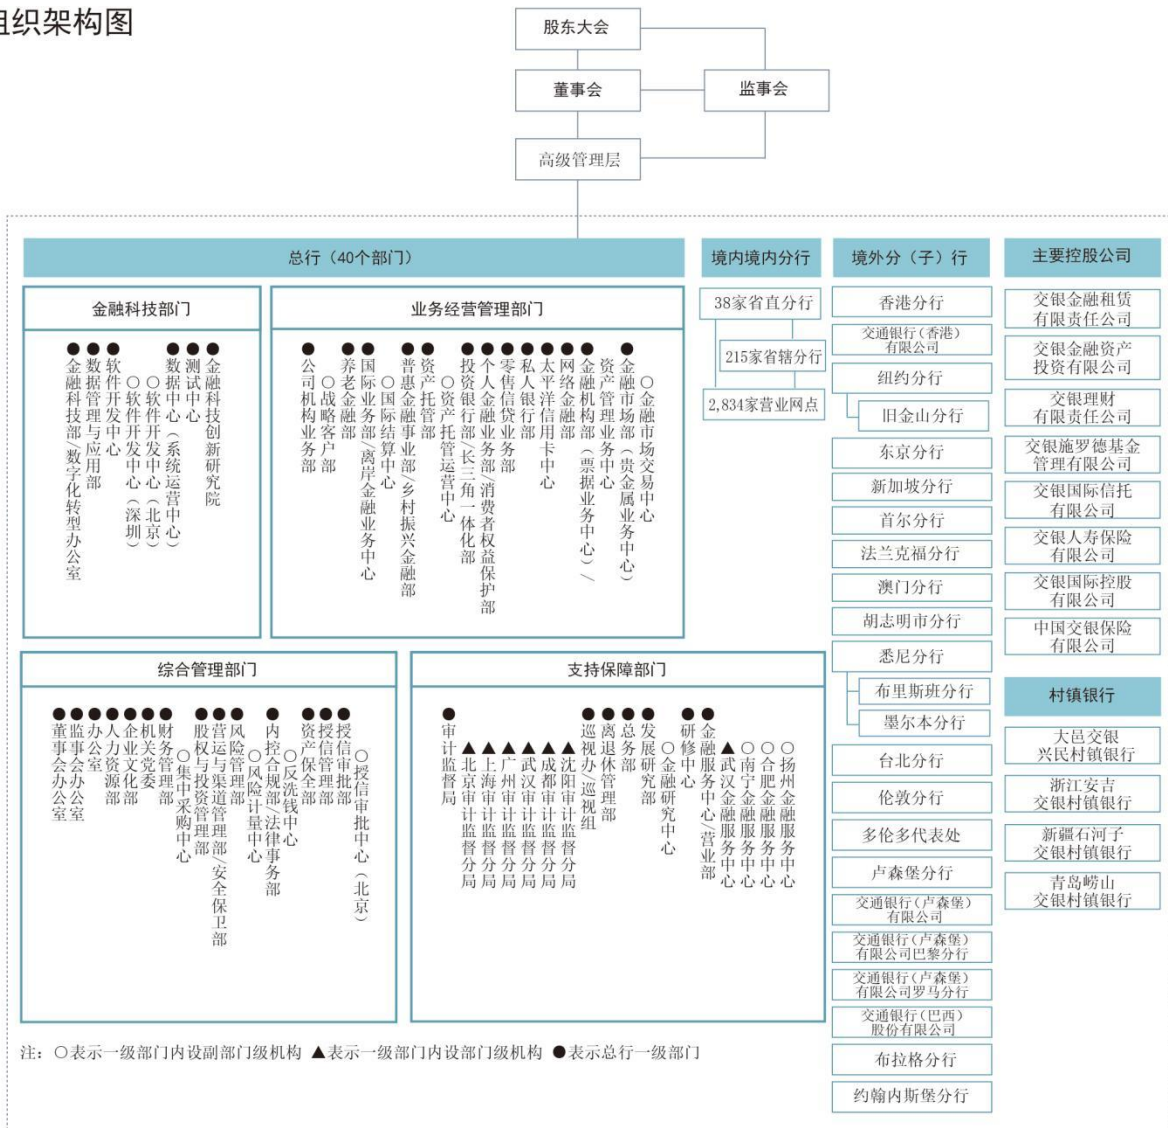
组织架构图

股东大会

董事会

监事会

高级管理层

总行（40个部门）

金融科技部门

● 金融科技创新研究院
● 测试中心
● 数据中心（系统运营中心）
○ 软件开发中心（北京）
○ 软件开发中心（深圳）
● 软件开发中心
● 数据管理与应用部
● 金融科技部/数字化转型办公室

业务经营管理部门

● 金融市场部（贵金属业务中心）
○ 金融市场交易中心
● 资产管理业务中心
● 金融机构部（票据业务中心）/
● 网络金融部
● 太平洋信用卡中心
● 私人银行部
● 零售信贷业务部
● 个人金融业务部/消费者权益保护部
● 投资银行部/长三角一体化部
○ 资产托管运营中心
● 资产托管部
● 普惠金融事业部/乡村振兴金融部
○ 国际结算中心
● 国际业务部/离岸金融业务中心
● 养老金融部
○ 战略客户部
● 公司机构业务部

综合管理部门

○ 授信审批中心（北京）
● 授信审批部
● 授信管理部
● 资产保全部
○ 反洗钱中心
● 内控合规部/法律事务部
○ 风险计量中心
● 风险管理部
● 营运与渠道管理部/安全保卫部
● 股权与投资管理部
○ 集中采购中心
● 财务管理部
● 机关党委
● 企业文化部
● 人力资源部
● 办公室
● 监事会办公室
● 董事会办公室

支持保障部门

○ 扬州金融服务中心
○ 合肥金融服务中心
○ 南宁金融服务中心
▲ 武汉金融服务中心
● 金融服务中心/营业部
● 研修中心
○ 金融研究中心
● 发展研究部
● 总务部
● 离退休管理部
● 巡视办/巡视组
▲ 沈阳审计监督分局
▲ 成都审计监督分局
▲ 武汉审计监督分局
▲ 广州审计监督分局
▲ 上海审计监督分局
▲ 北京审计监督分局
● 审计监督局

境内境内分行

38家省直分行

215家省辖分行

2,834家营业网点

境外分（子）行

香港分行
交通银行（香港）有限公司
纽约分行
旧金山分行
东京分行
新加坡分行
首尔分行
法兰克福分行
澳门分行
胡志明市分行
悉尼分行
布里斯班分行
墨尔本分行
台北分行
伦敦分行
多伦多代表处
卢森堡分行
交通银行（卢森堡）有限公司
交通银行（卢森堡）有限公司巴黎分行
交通银行（卢森堡）有限公司罗马分行
交通银行（巴西）股份有限公司
布拉格分行
约翰内斯堡分行

主要控股公司

交银金融租赁有限责任公司
交银金融资产投资有限公司
交银理财有限责任公司
交银施罗德基金管理有限公司
交银国际信托有限公司
交银人寿保险有限公司
交银国际控股有限公司
中国交银保险有限公司

村镇银行

大邑交银兴民村镇银行
浙江安吉交银村镇银行
新疆石河子交银村镇银行
青岛崂山交银村镇银行

注：○表示一级部门内设副部门级机构 ▲表示一级部门内设部门级机构 ●表示总行一级部门